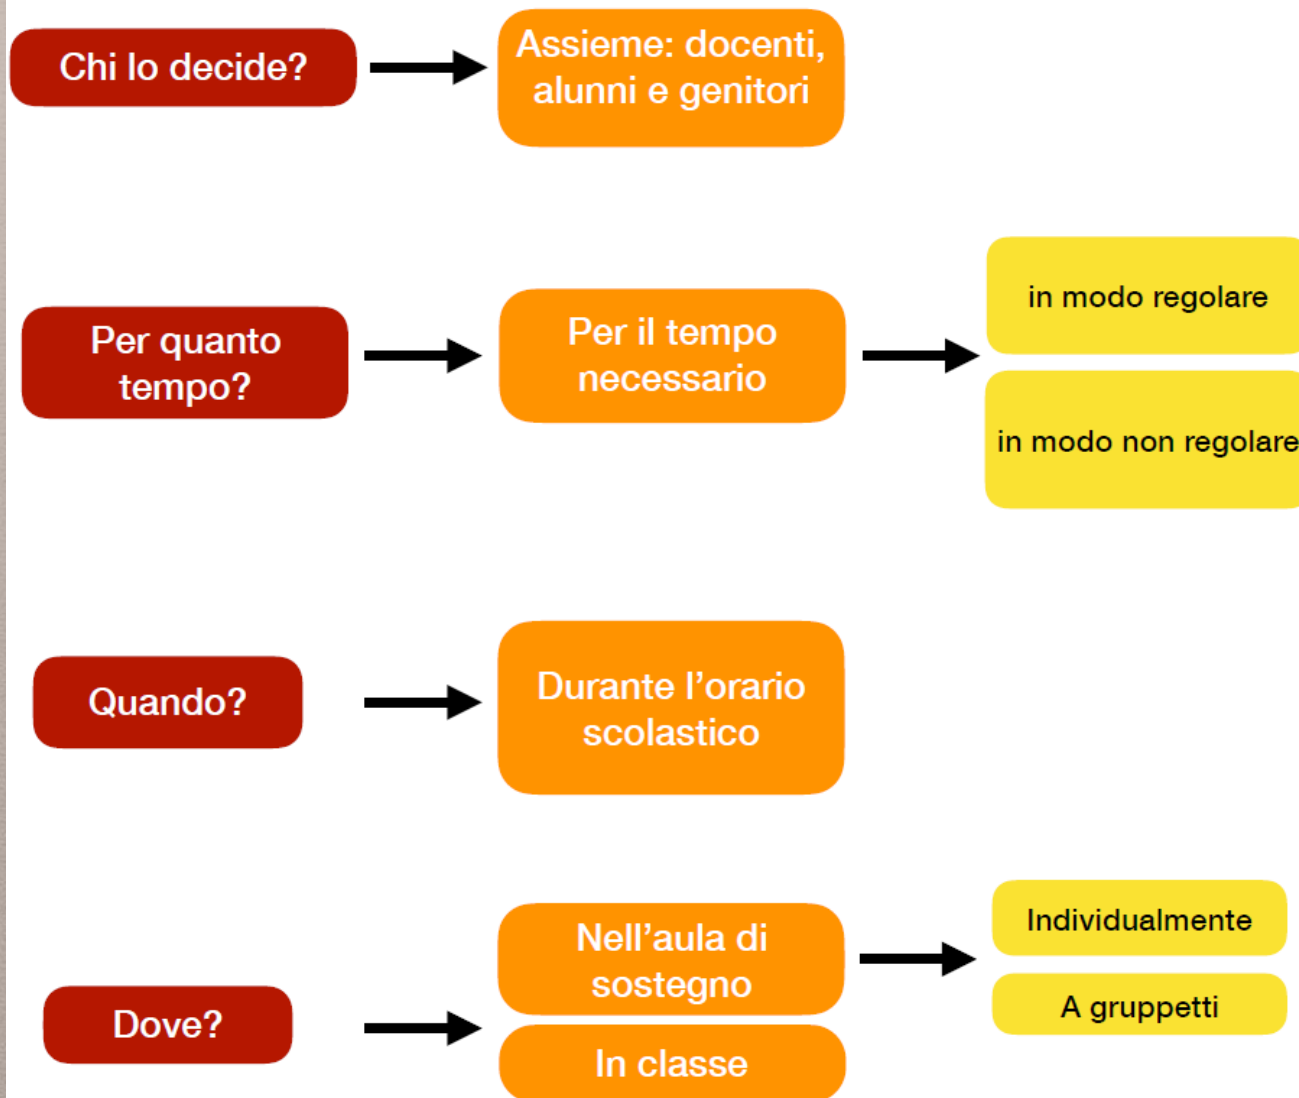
Chi lo decide?

Assieme: docenti, alunni e genitori

Per quanto tempo?

Per il tempo necessario

in modo regolare

in modo non regolare

Quando?

Durante l’orario scolastico

Dove?

Nell’aula di sostegno

In classe

Individualmente

A gruppetti